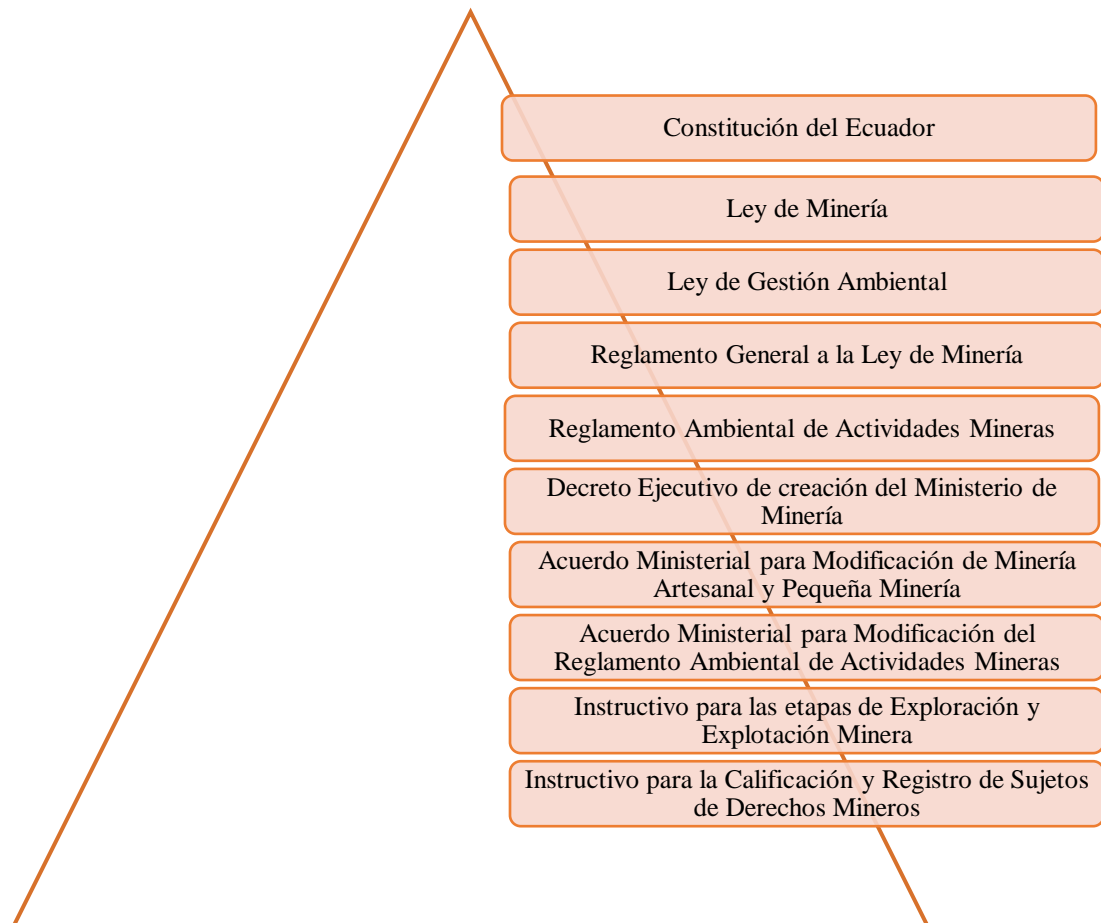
Constitución del Ecuador

Ley de Minería

Ley de Gestión Ambiental

Reglamento General a la Ley de Minería

Reglamento Ambiental de Actividades Mineras

Decreto Ejecutivo de creación del Ministerio de Minería

Acuerdo Ministerial para Modificación de Minería Artesanal y Pequeña Minería

Acuerdo Ministerial para Modificación del Reglamento Ambiental de Actividades Mineras

Instructivo para las etapas de Exploración y Explotación Minera

Instructivo para la Calificación y Registro de Sujetos de Derechos Mineros